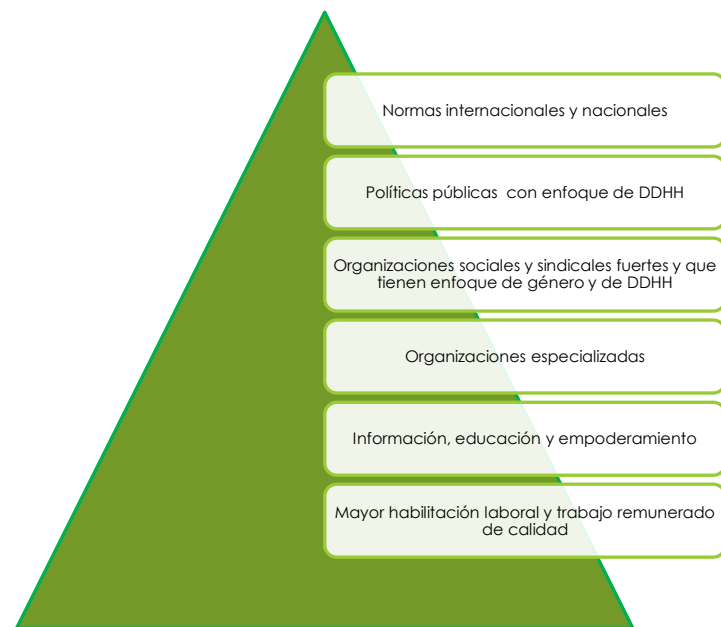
Normas internacionales y nacionales

Políticas públicas con enfoque de DDHH

Organizaciones sociales y sindicales fuertes y que tienen enfoque de género y de DDHH

Organizaciones especializadas

Información, educación y empoderamiento

Mayor habilitación laboral y trabajo remunerado de calidad